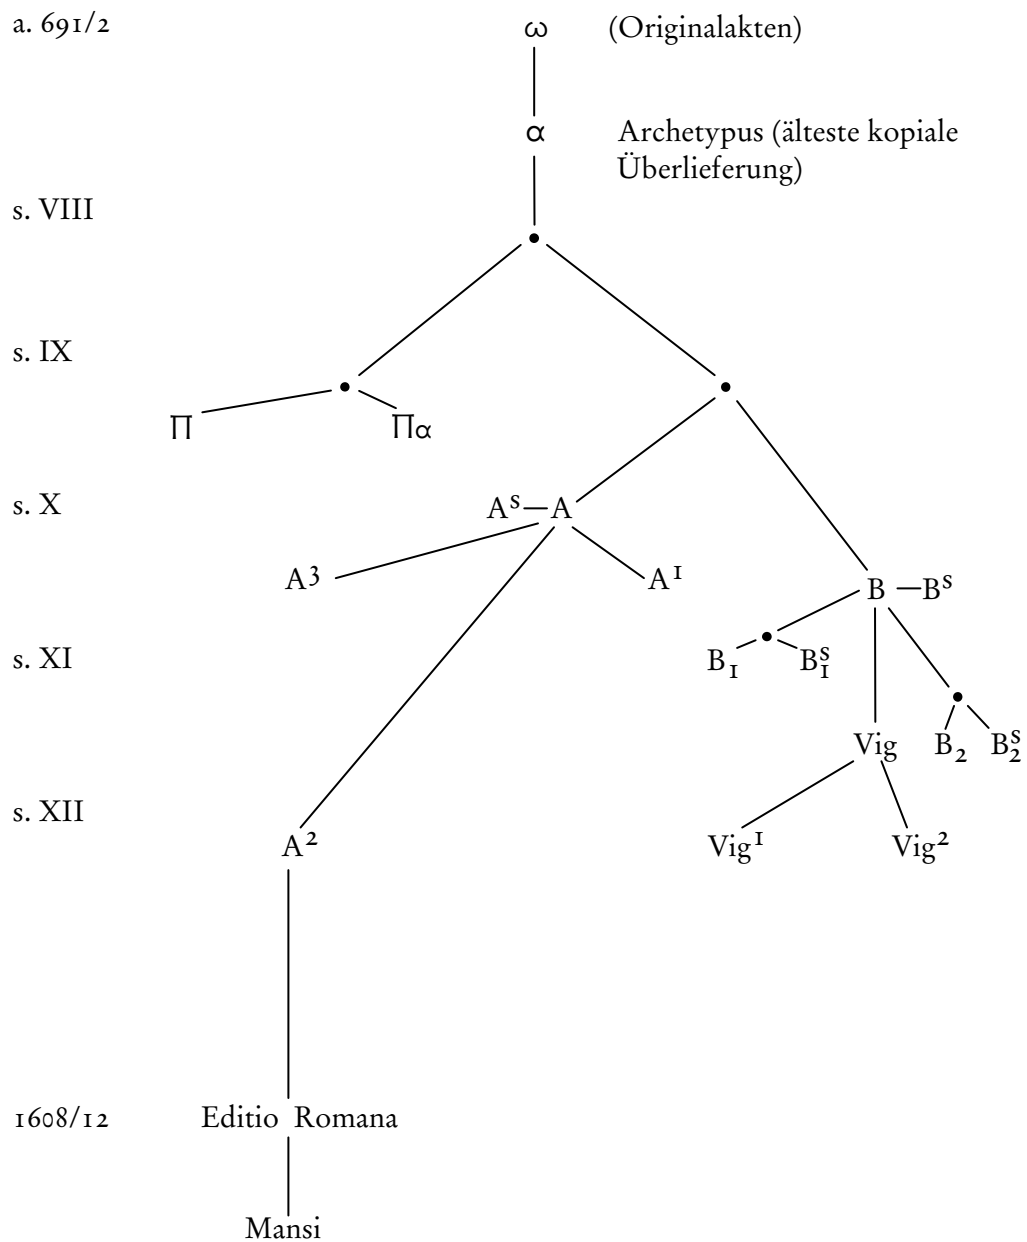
a. 691/2

$\omega$ (Originalakten)

$\alpha$ Archetypus (älteste kopiale Überlieferung)

s. VIII

s. IX

$\Pi$ $\Pi\alpha$

s. X

$A^s$—A

$A^3$ $A^1$

B —$B^s$

s. XI

$B_1$ $B_1^s$

Vig $B_2$ $B_2^s$

s. XII

$A^2$

$Vig^1$ $Vig^2$

1608/12 Editio Romana

Mansi